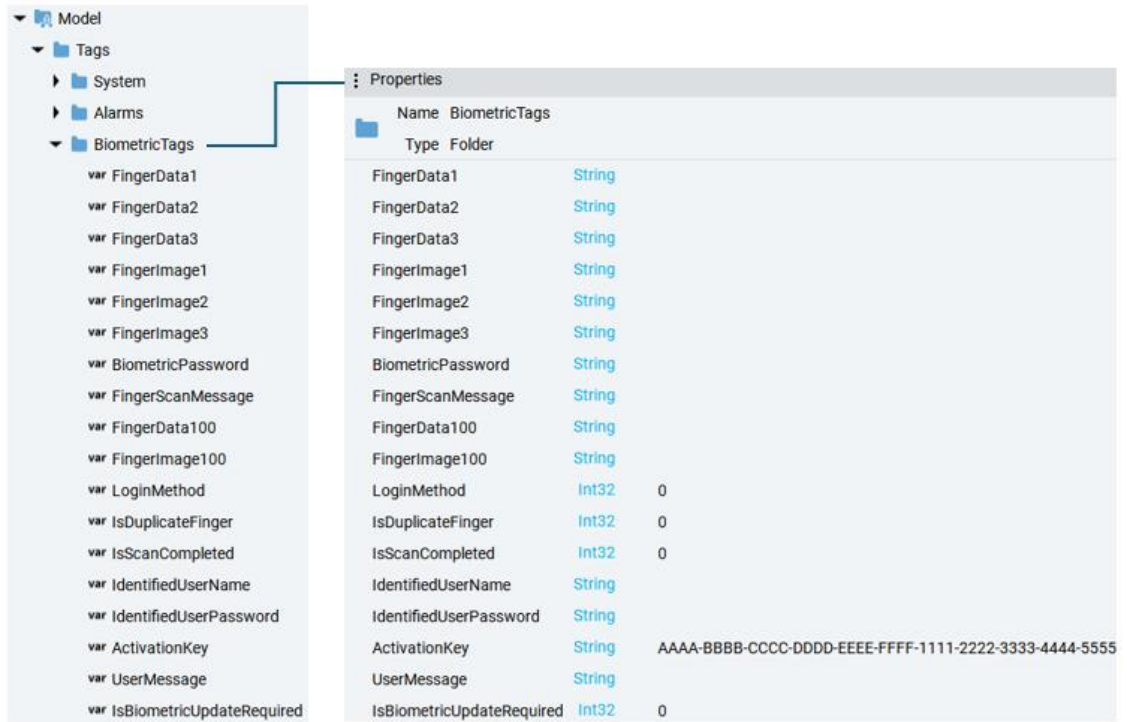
Model
Tags
System
Alarms
BiometricTags
var FingerData1
var FingerData2
var FingerData3
var FingerImage1
var FingerImage2
var FingerImage3
var BiometricPassword
var FingerScanMessage
var FingerData100
var FingerImage100
var LoginMethod
var IsDuplicateFinger
var IsScanCompleted
var IdentifiedUserName
var IdentifiedUserPassword
var ActivationKey
var UserMessage
var IsBiometricUpdateRequired

Properties
Name BiometricTags
Type Folder

| | | |
|---|---|---|
| FingerData1 | String | |
| FingerData2 | String | |
| FingerData3 | String | |
| FingerImage1 | String | |
| FingerImage2 | String | |
| FingerImage3 | String | |
| BiometricPassword | String | |
| FingerScanMessage | String | |
| FingerData100 | String | |
| FingerImage100 | String | |
| LoginMethod | Int32 | 0 |
| IsDuplicateFinger | Int32 | 0 |
| IsScanCompleted | Int32 | 0 |
| IdentifiedUserName | String | |
| IdentifiedUserPassword | String | |
| ActivationKey | String | AAAA-BBBB-CCCC-DDDD-EEEE-FFFF-1111-2222-3333-4444-5555 |
| UserMessage | String | |
| IsBiometricUpdateRequired | Int32 | 0 |